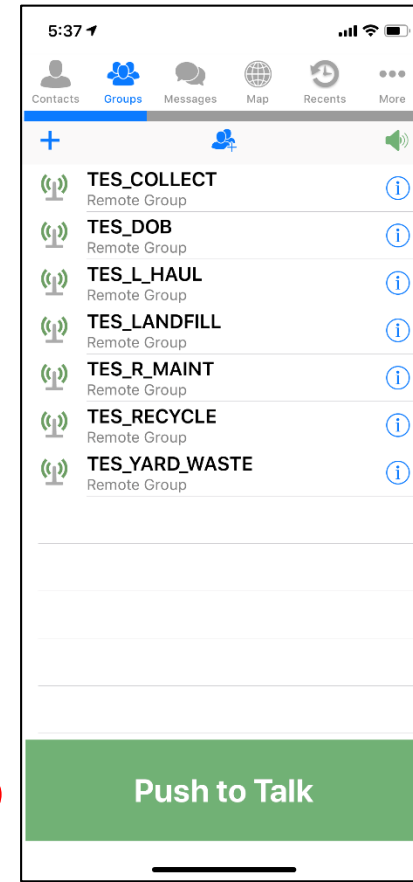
5:37

Contacts Groups Messages Map Recents More

+

TES_COLLECT
Remote Group

TES_DOB
Remote Group

TES_L_HAUL
Remote Group

TES_LANDFILL
Remote Group

TES_R_MAINT
Remote Group

TES_RECYCLE
Remote Group

TES_YARD_WASTE
Remote Group

Push to Talk